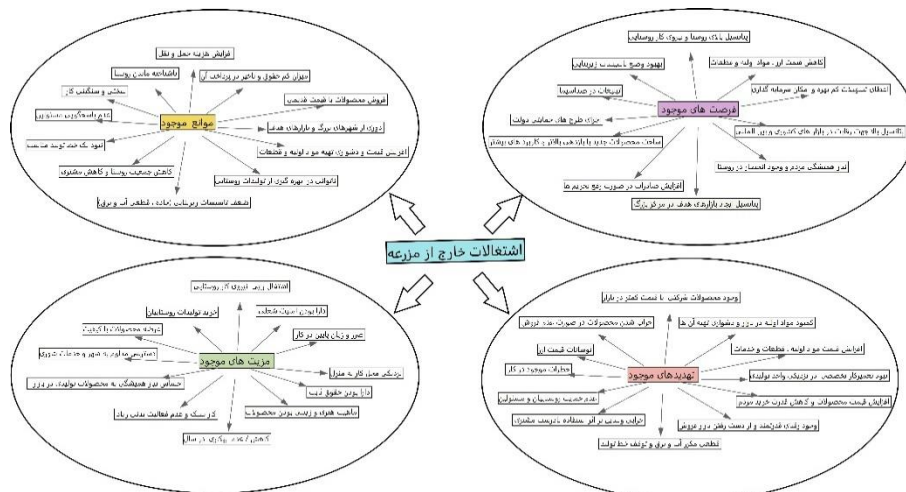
اشتغالات خارج از مزرعه

موانع موجود
افزایش هزینه حمل و نقل
باشناخته ماندن روستا
میزان کم حقوق و تاخیر در پرداخت آن
سختی و سنگینی کار
فروش محصولات با قیمت قدیمی
عدم دانشگاهی متنوع
دوری از شهرهای بزرگ و بازارهای هدف
افزایش قیمت و دشواری تهیه مواد اولیه و قطعات
نبود یک خط تولید مشخص
کاهش جمعیت روستا و کاهش مشتری
ناتوانی در بهره گیری از تولیدات روستاییان
ضعف تاسیسات زیربنایی (جاده، قطعی آب و برق)

فرصت های موجود
پتانسیل بالای روستا و نیروی کار روستایی
بهبود وضع تاسیسات زیربنایی
کاهش قیمت ابزار، مواد اولیه و قطعات
تبلیغات در رسانه‌ها
انتقال تسهیلات کم بهره و مکان سرمایه گذاری
اجرای طرح های حمایتی دولت
کاهش بالا رفتن رقابت در بازار های کشوری و بین المللی
ساخت محصولات جدید با بازار هدف بالاتر و کاربرد های بیشتر
امر همبستگی مردم و وجود انسجام در روستا
افزایش صادرات در صورت رفع تحریم ها
پتانسیل وجود بازارهای هدف در مرکز بزرگ

مزیت های موجود
اشتغال زایی نیروی کار روستایی
دارا بودن امنیت شغلی
خرید تولیدات روستاییان
عدم زیان پایین در کار
عرضه محصولات با کیفیت
جلوگیری مهاجرت به شهر و حاشیه نشینی
نزدیکی محل کار به منزل
حساس بودن همیشگی به محصولات تولیدی در روز
دارا بودن حقوق ثابت
مناسب بودن هزینه و زیبایی بودن محصولات
کار ساده و عدم فعالیت بدنی زیاد
کاهش فصل بیکاری در سال

تهدیدهای موجود
وجود محصولات شرکتی با قیمت کمتر در بازار
کمبود مواد اولیه در روز و دشواری تهیه آن ها
خراب شدن محصولات در صورت عدم فروش
افزایش قیمت مواد اولیه، قطعات و خدمات
نوسانات قیمت ارز
نبود نمایندگی مخصوص در نزدیکی واحد تولیدی
خطرات موجود در کار
افزایش قیمت محصولات و کاهش قدرت خرید مردم
عدم حمایت روستاییان و مسئولین
وجود رقیب قدرتمند و از دست رفتن در فروش
خرابی وسایل در اثر استفاده نادرست مشتری
قطعی مکرر آب و برق و توقف خط تولید